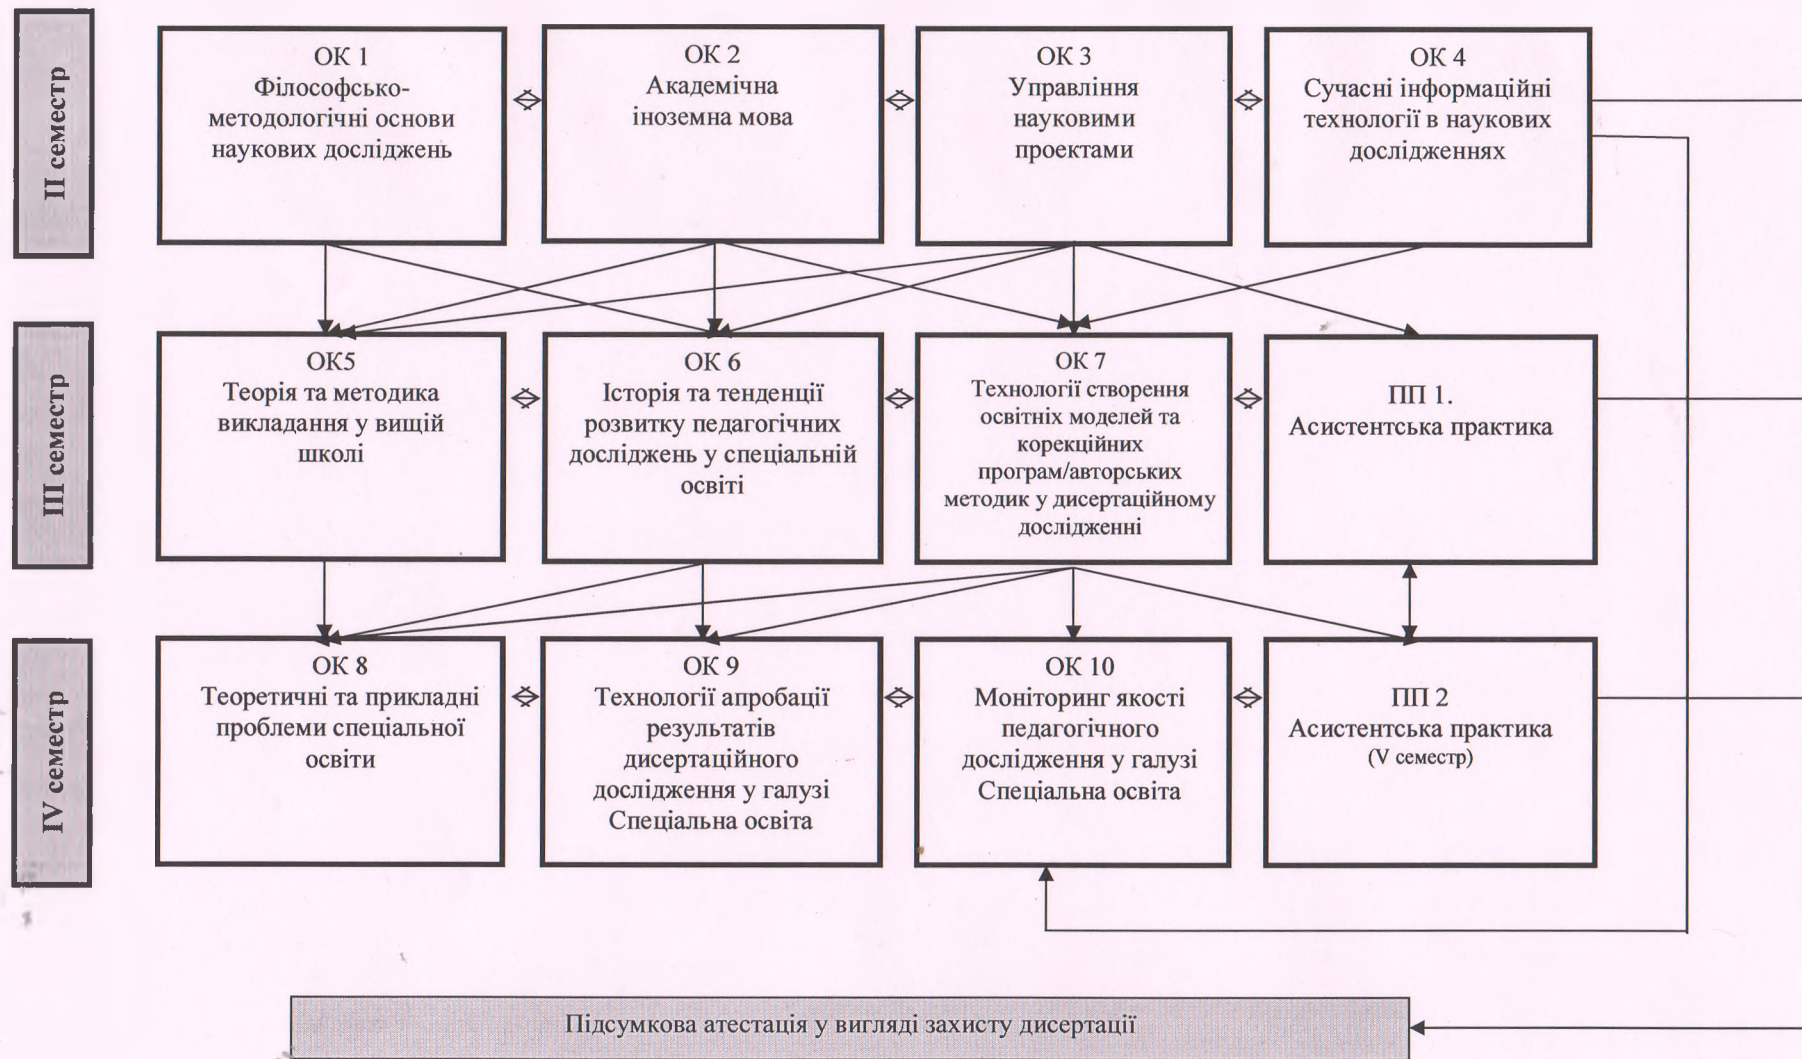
II семестр

ОК 1
Філософсько-методологічні основи наукових досліджень

ОК 2
Академічна іноземна мова

ОК 3
Управління науковими проектами

ОК 4
Сучасні інформаційні технології в наукових дослідженнях

III семестр

ОК5
Теорія та методика викладання у вищій школі

ОК 6
Історія та тенденції розвитку педагогічних досліджень у спеціальній освіті

ОК 7
Технології створення освітніх моделей та корекційних програм/авторських методик у дисертаційному дослідженні

ПП 1.
Асистентська практика

IV семестр

ОК 8
Теоретичні та прикладні проблеми спеціальної освіти

ОК 9
Технології апробації результатів дисертаційного дослідження у галузі Спеціальна освіта

ОК 10
Моніторинг якості педагогічного дослідження у галузі Спеціальна освіта

ПП 2
Асистентська практика
(V семестр)

Підсумкова атестація у вигляді захисту дисертації